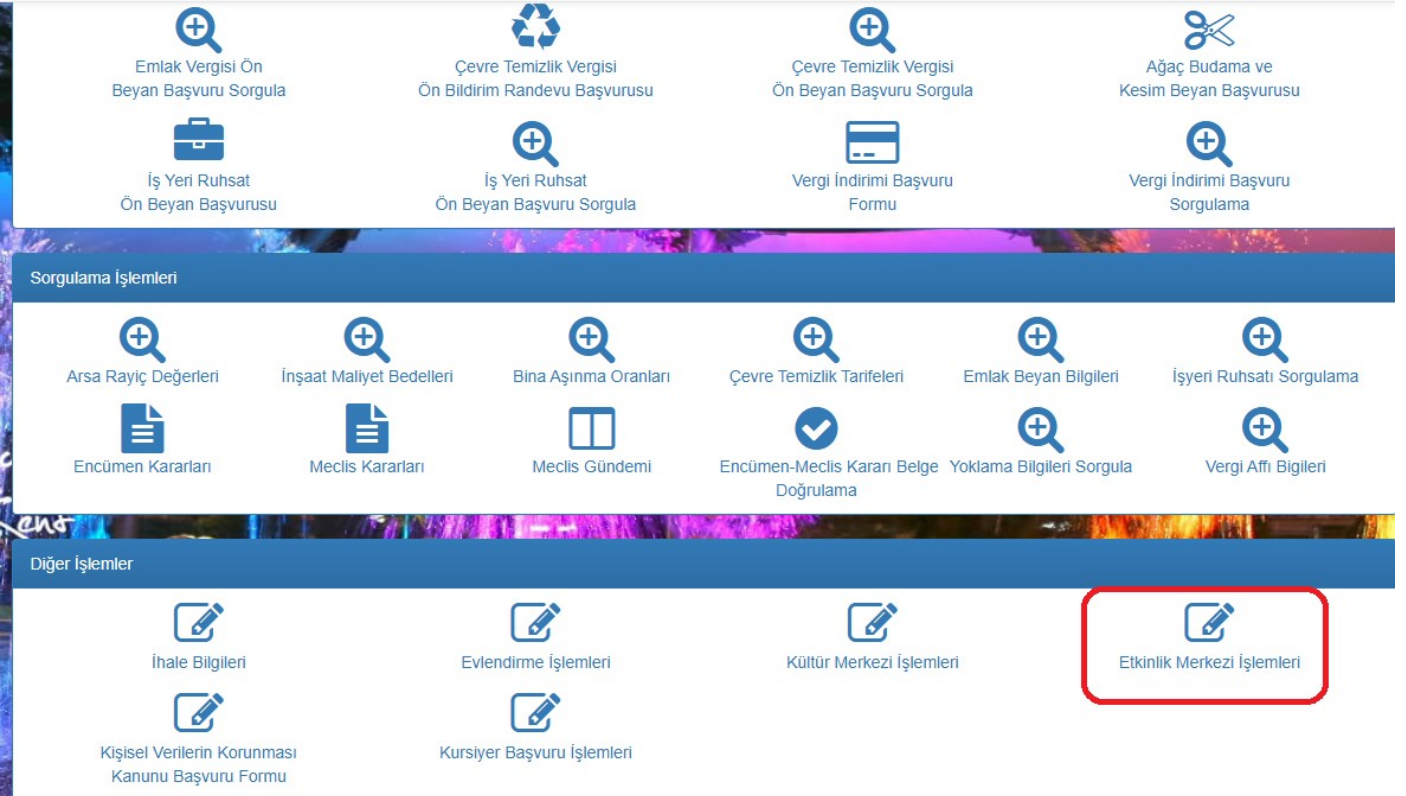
Emlak Vergisi Ön Beyan Başvuru Sorgula

Çevre Temizlik Vergisi Ön Bildirim Randevu Başvurusu

Çevre Temizlik Vergisi Ön Beyan Başvuru Sorgula

Ağaç Budama ve Kesim Beyan Başvurusu

İş Yeri Ruhsat Ön Beyan Başvurusu

İş Yeri Ruhsat Ön Beyan Başvuru Sorgula

Vergi İndirimi Başvuru Formu

Vergi İndirimi Başvuru Sorgulama

Sorgulama İşlemleri

Arsa Rayiç Değerleri

İnşaat Maliyet Bedelleri

Bina Aşınma Oranları

Çevre Temizlik Tarifeleri

Emlak Beyan Bilgileri

İşyeri Ruhsatı Sorgulama

Encümen Kararları

Meclis Kararları

Meclis Gündemi

Encümen-Meclis Kararı Belge Doğrulama

Yoklama Bilgileri Sorgula

Vergi Affı Bigileri

Diğer İşlemler

İhale Bilgileri

Evlendirme İşlemleri

Kültür Merkezi İşlemleri

Etkinlik Merkezi İşlemleri

Kişisel Verilerin Korunması Kanunu Başvuru Formu

Kursiyer Başvuru İşlemleri